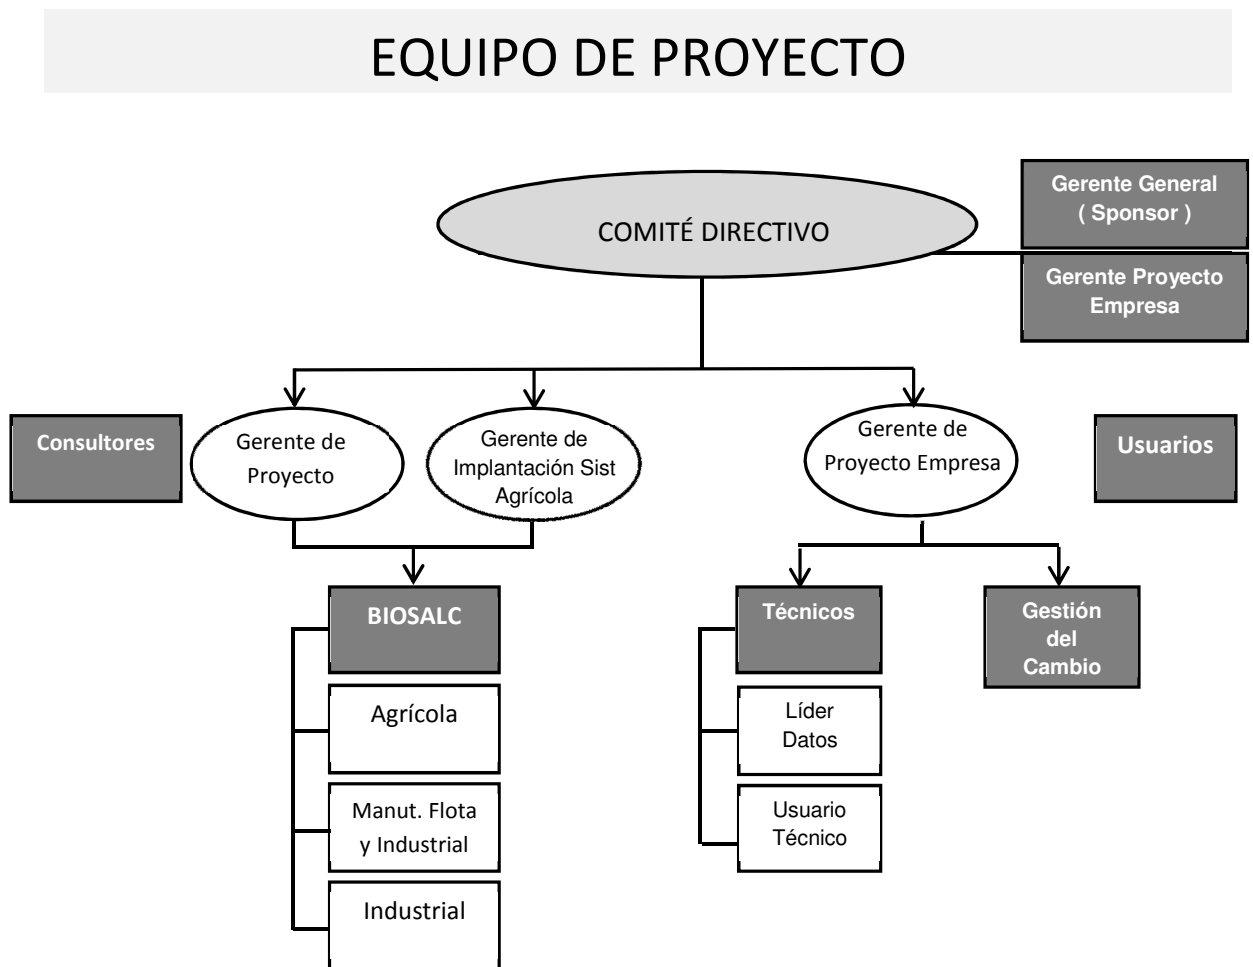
EQUIPO DE PROYECTO

Gerente General ( Sponsor )

COMITÉ DIRECTIVO

Gerente Proyecto Empresa

Consultores

Gerente de Proyecto

Gerente de Implantación Sist Agrícola

Gerente de Proyecto Empresa

Usuarios

BIOSALC

Agrícola

Manut. Flota y Industrial

Industrial

Técnicos

Líder Datos

Usuario Técnico

Gestión del Cambio